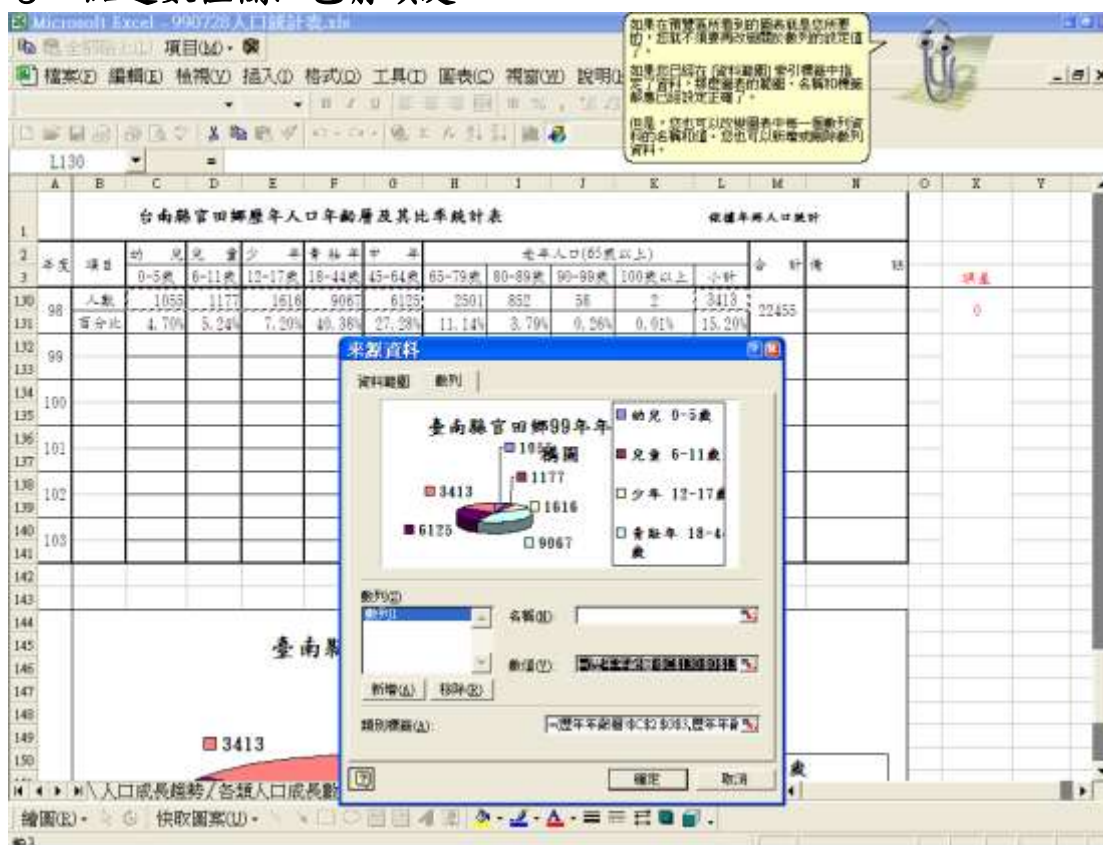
Microsoft Excel - 990728人口統計表.xls

項目(M)

檔案(F) 編輯(E) 檢視(V) 插入(I) 格式(O) 工具(T) 圖表(C) 視窗(W) 說明(H)

如果在預覽畫所看到的圖表就是您所要的，您就不須要再改變關於數列的設定值了。

如果您已經在 [資料範圍] 索引標籤中指定了資料，請檢查左的範圍、名稱和標籤都是已設定正確了。

但是，您也可以從圖表中每一個數列資料的名稱和值，您也可以新增或刪除數列資料。

L130

| | A | B | C | D | E | F | G | H | I | J | K | L | M | N |
|---|---|---|---|---|---|---|---|---|---|---|---|---|---|---|
| 1 | | 台南縣官田鄉歷年人口年齡層及其比率統計表 | | | | | | | | | | 依據年終人口統計 | | |
| 2 | 年度 | 項目 | 幼兒 | 兒童 | 少年 | 青壯年 | 中年 | 老年人口(65歲以上) | | | | | 合計 | 備註 |
| 3 | | | 0-5歲 | 6-11歲 | 12-17歲 | 18-44歲 | 45-64歲 | 65-79歲 | 80-89歲 | 90-99歲 | 100歲以上 | 小計 | | |
| 130 | 98 | 人數 | 1055 | 1177 | 1616 | 9067 | 6125 | 2501 | 852 | 56 | 2 | 3413 | 22455 | |
| 131 | | 百分比 | 4.70% | 5.24% | 7.20% | 40.38% | 27.28% | 11.14% | 3.79% | 0.26% | 0.01% | 15.20% | | |
| 132 | 99 | | | | | | | | | | | | | |
| 134 | 100 | | | | | | | | | | | | | |
| 136 | 101 | | | | | | | | | | | | | |
| 138 | 102 | | | | | | | | | | | | | |
| 140 | 103 | | | | | | | | | | | | | |

誤差
0

臺南縣

3413

來源資料

資料範圍 數列

臺南縣官田鄉99年年齡結構圖

1055 1177 1616 3413 6125 9067

幼兒 0-5歲
兒童 6-11歲
少年 12-17歲
青壯年 18-44歲

數列(S)
數列1

名稱(N)

數值(V) =歷年年齡層!$C$130:$G$130

新增(A) 移除(R)

類別標籤(A): =歷年年齡層!$C$2:$G$3,歷年年齡

確定 取消

人口成長趨勢 / 各類人口成長趨勢

繪圖(R) 快取圖案(U)